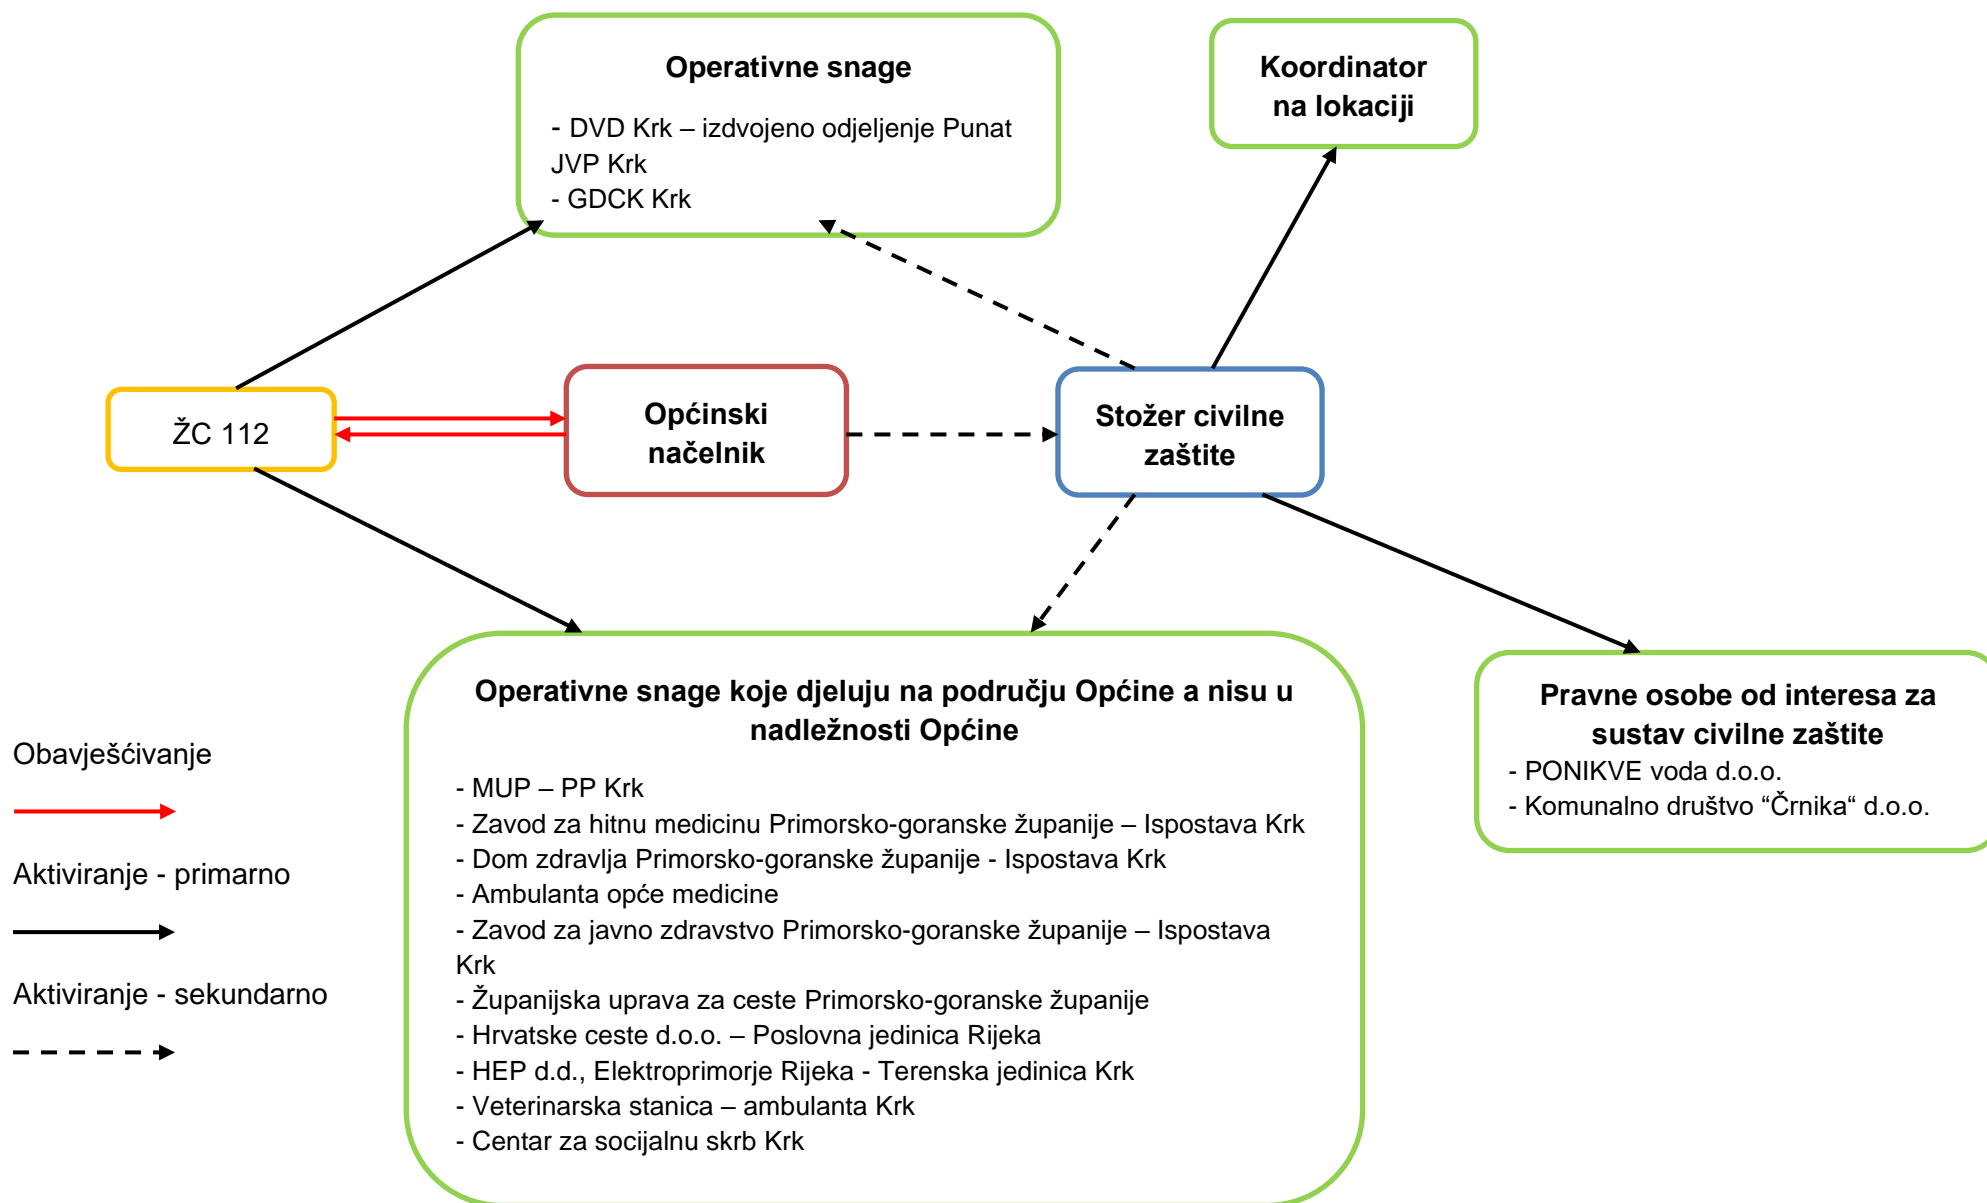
Operativne snage

- DVD Krk – izdvojeno odjeljenje Punat
JVP Krk
- GDCK Krk

Koordinator na lokaciji

ŽC 112

Općinski načelnik

Stožer civilne zaštite

Operativne snage koje djeluju na području Općine a nisu u nadležnosti Općine

- MUP – PP Krk
- Zavod za hitnu medicinu Primorsko-goranske županije – Ispostava Krk
- Dom zdravlja Primorsko-goranske županije - Ispostava Krk
- Ambulanta opće medicine
- Zavod za javno zdravstvo Primorsko-goranske županije – Ispostava Krk
- Županijska uprava za ceste Primorsko-goranske županije
- Hrvatske ceste d.o.o. – Poslovna jedinica Rijeka
- HEP d.d., Elektroprimorje Rijeka - Terenska jedinica Krk
- Veterinarska stanica – ambulanta Krk
- Centar za socijalnu skrb Krk

Pravne osobe od interesa za sustav civilne zaštite
- PONIKVE voda d.o.o.
- Komunalno društvo “Črnika“ d.o.o.

Obavješćivanje

Aktiviranje - primarno

Aktiviranje - sekundarno